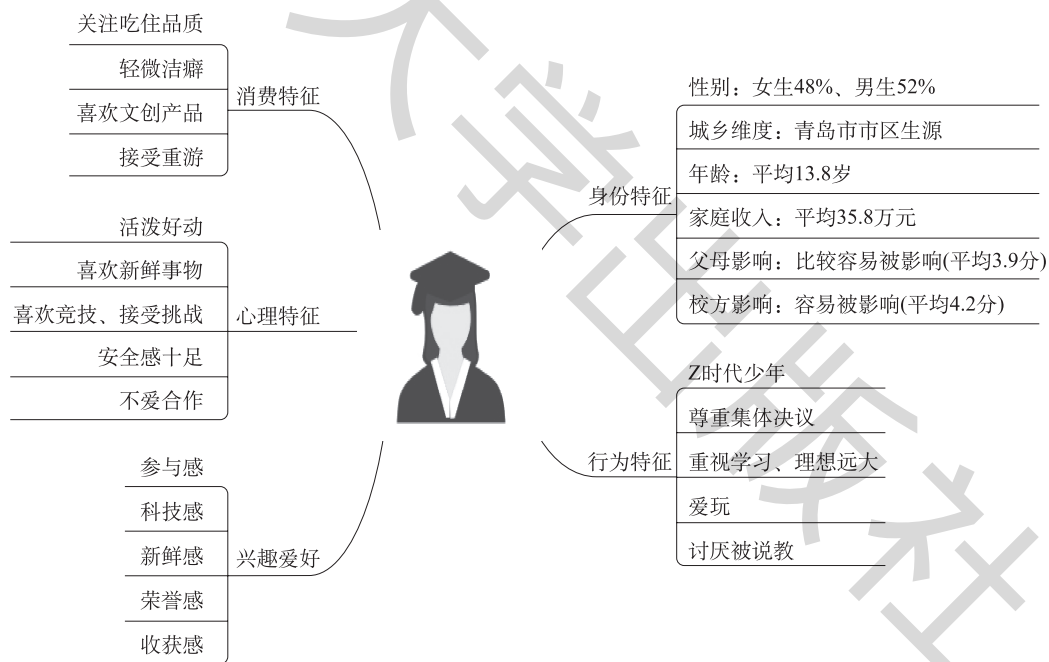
关注吃住品质
轻微洁癖
喜欢文创产品
接受重游
消费特征

活泼好动
喜欢新鲜事物
喜欢竞技、接受挑战
安全感十足
不爱合作
心理特征

参与感
科技感
新鲜感
荣誉感
收获感
兴趣爱好

身份特征
性别：女生48%、男生52%
城乡维度：青岛市市区生源
年龄：平均13.8岁
家庭收入：平均35.8万元
父母影响：比较容易被影响(平均3.9分)
校方影响：容易被影响(平均4.2分)

行为特征
Z时代少年
尊重集体决议
重视学习、理想远大
爱玩
讨厌被说教

大学出版社